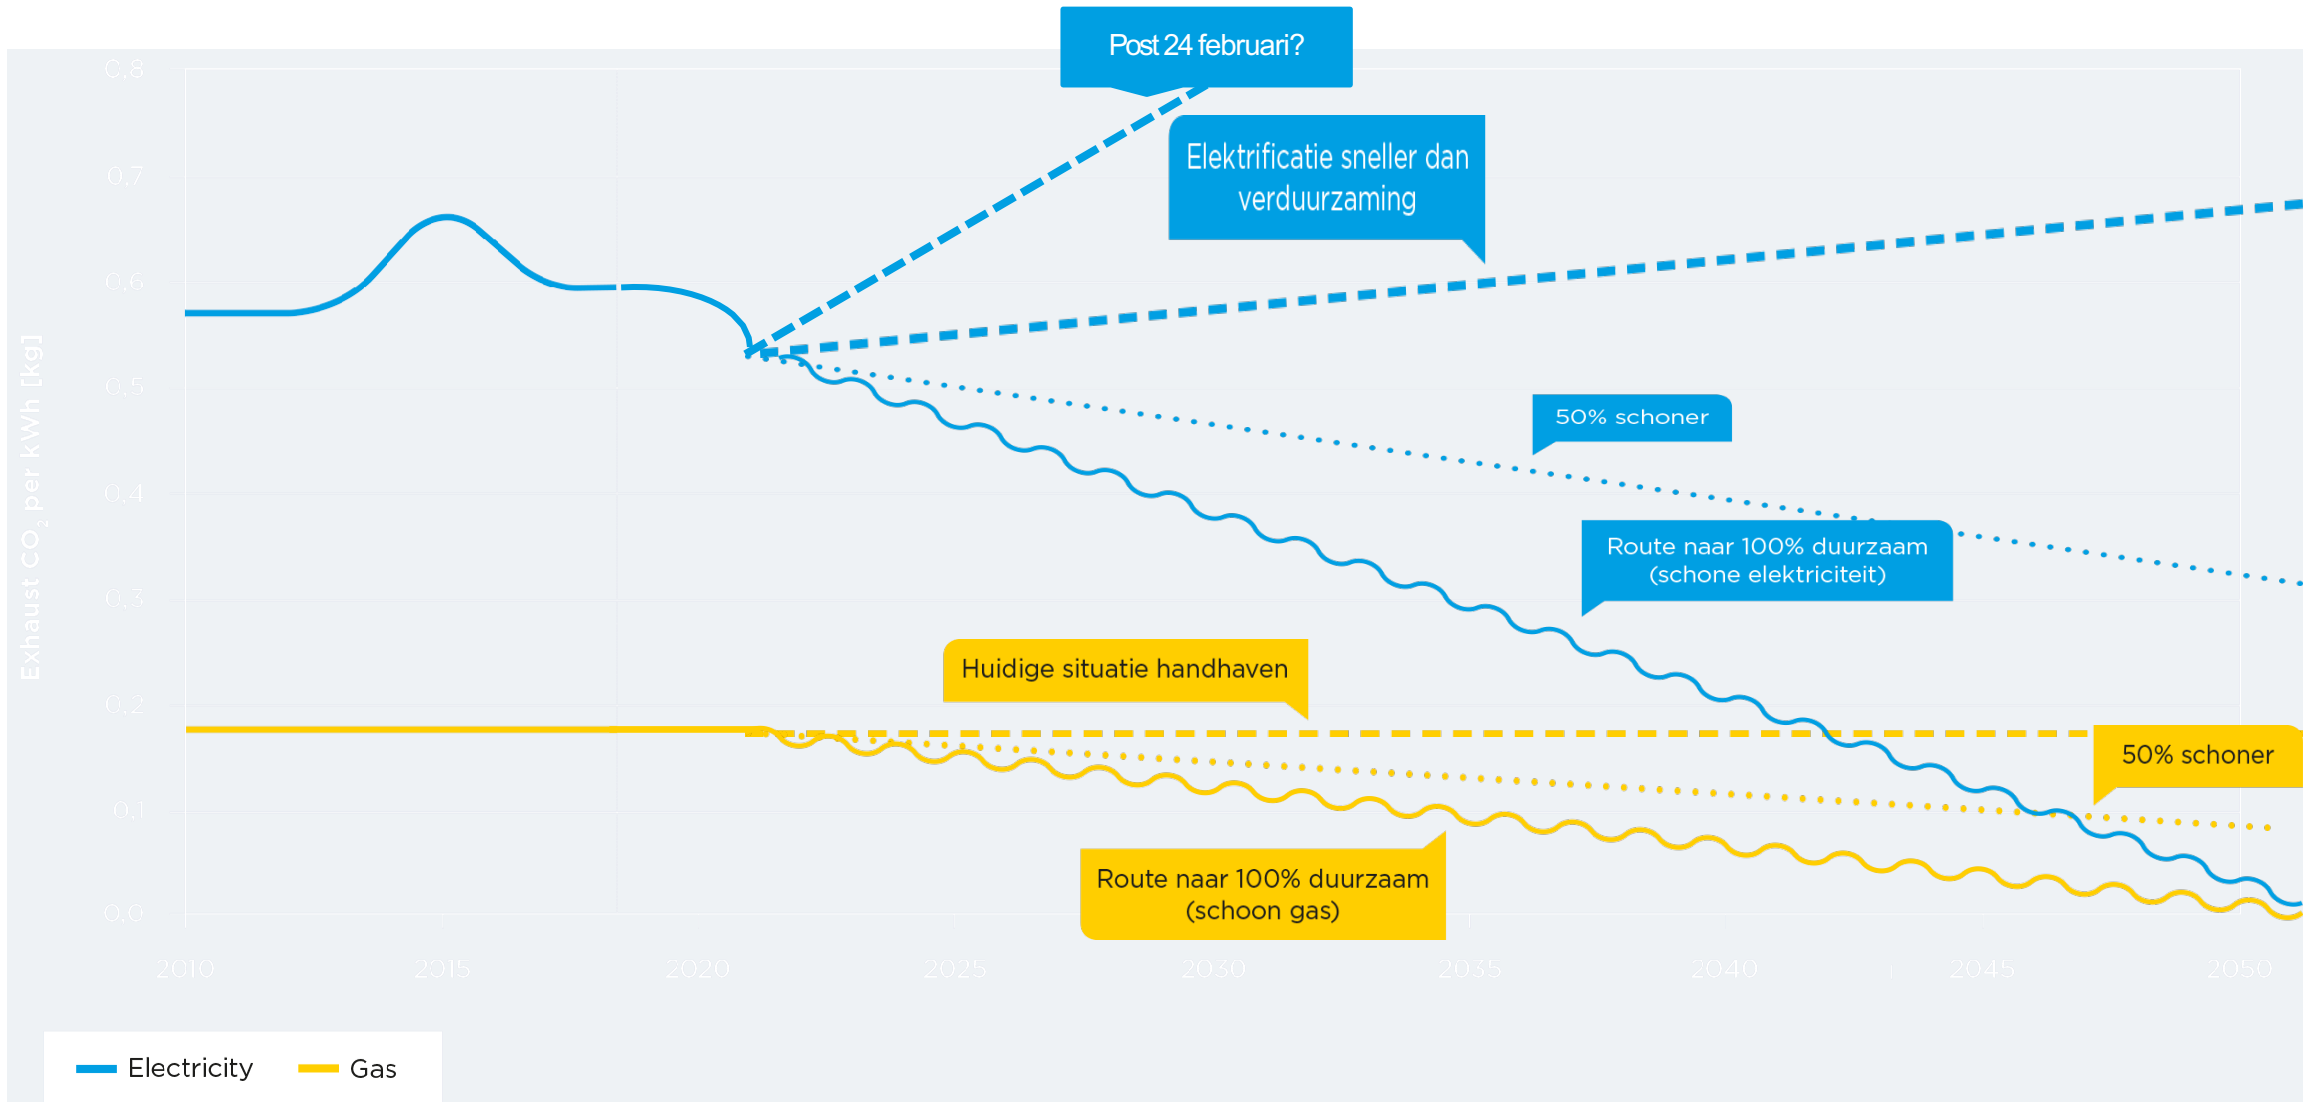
Post 24 februari?

Elektrificatie sneller dan verduurzaming

50% schoner

Route naar 100% duurzaam (schone elektriciteit)

Huidige situatie handhaven

50% schoner

Route naar 100% duurzaam (schoon gas)

Exhaust $CO_2$ per kWh [kg]

0,8
0,7
0,6
0,5
0,4
0,3
0,2
0,1
0,0

2010 2015 2020 2025 2030 2035 2040 2045 2050

Electricity Gas